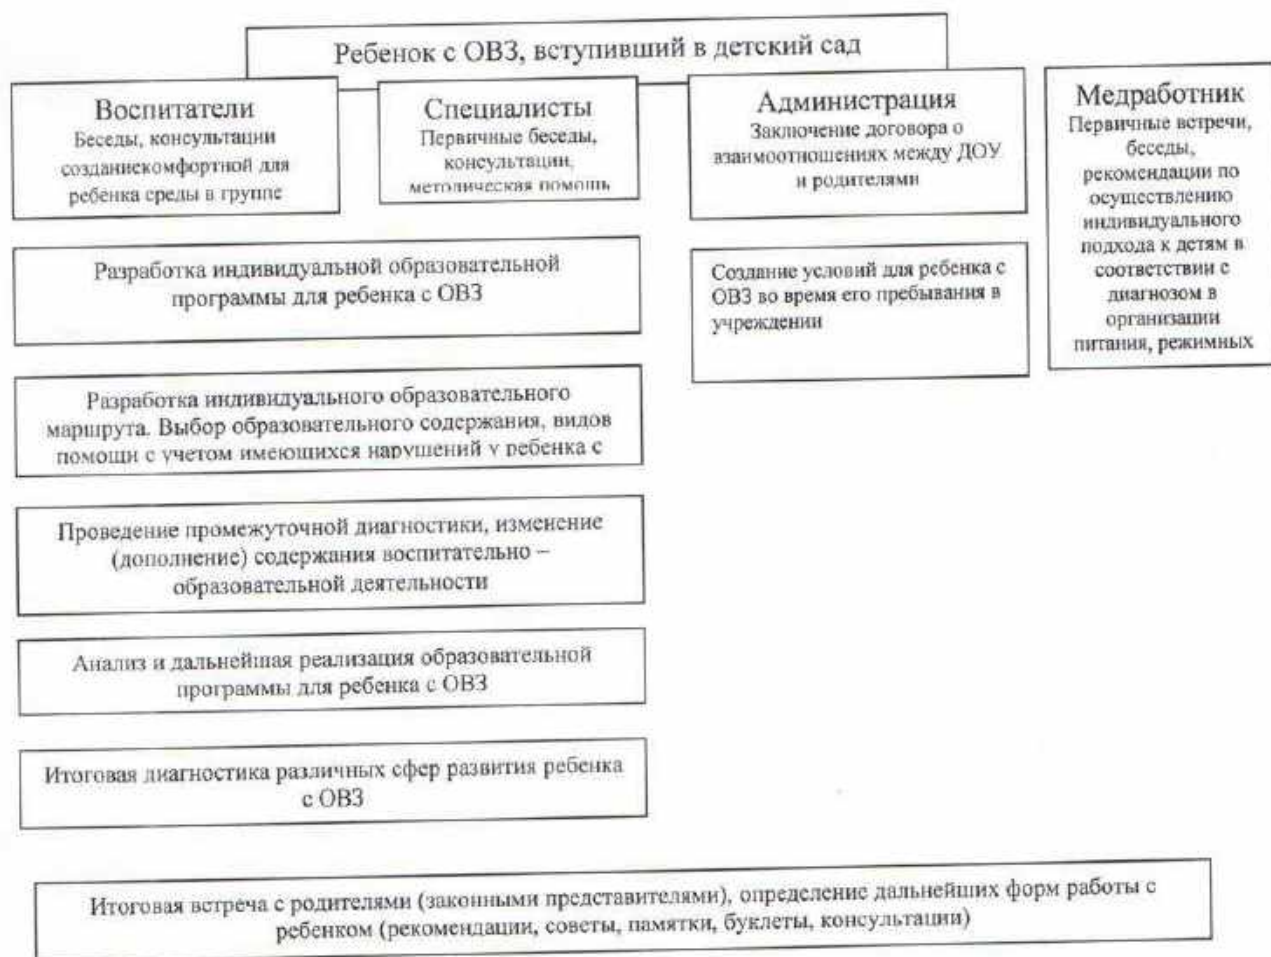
Ребенок с ОВЗ, вступивший в детский сад

Воспитатели
Беседы, консультации созданиекомфортной для ребенка среды в группе

Специалисты
Первичные беседы, консультации, методическая помощь

Администрация
Заключение договора о взаимоотношениях между ДОУ и родителями

Медработник
Первичные встречи, беседы, рекомендации по осуществлению индивидуального подхода к детям в соответствии с диагнозом в организации питания, режимных

Разработка индивидуальной образовательной программы для ребенка с ОВЗ

Создание условий для ребенка с ОВЗ во время его пребывания в учреждении

Разработка индивидуального образовательного маршрута. Выбор образовательного содержания, видов помощи с учетом имеющихся нарушений у ребенка с

Проведение промежуточной диагностики, изменение (дополнение) содержания воспитательно – образовательной деятельности

Анализ и дальнейшая реализация образовательной программы для ребенка с ОВЗ

Итоговая диагностика различных сфер развития ребенка с ОВЗ

Итоговая встреча с родителями (законными представителями), определение дальнейших форм работы с ребенком (рекомендации, советы, памятки, буклеты, консультации)